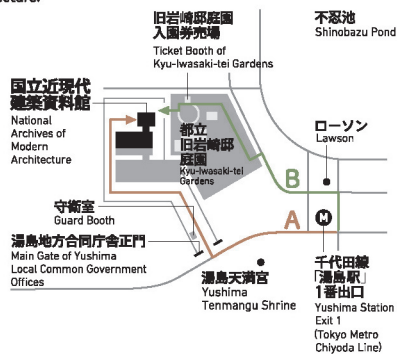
旧岩崎邸庭園
入園券売場
Ticket Booth of
Kyu-Iwasaki-tei Gardens

不忍池
Shinobazu Pond

国立近現代
建築資料館
National
Archives of
Modern
Architecture

都立
旧岩崎邸
庭園
Kyu-Iwasaki-tei
Gardens

ローソン
Lawson

B

守衛室
Guard Booth

A

M

湯島地方合同庁舎正門
Main Gate of Yushima
Local Common Government
Offices

千代田線
「湯島駅」
1番出口
Yushima Station
Exit 1
(Tokyo Metro
Chiyoda Line)

湯島天満宮
Yushima
Tenmangu Shrine